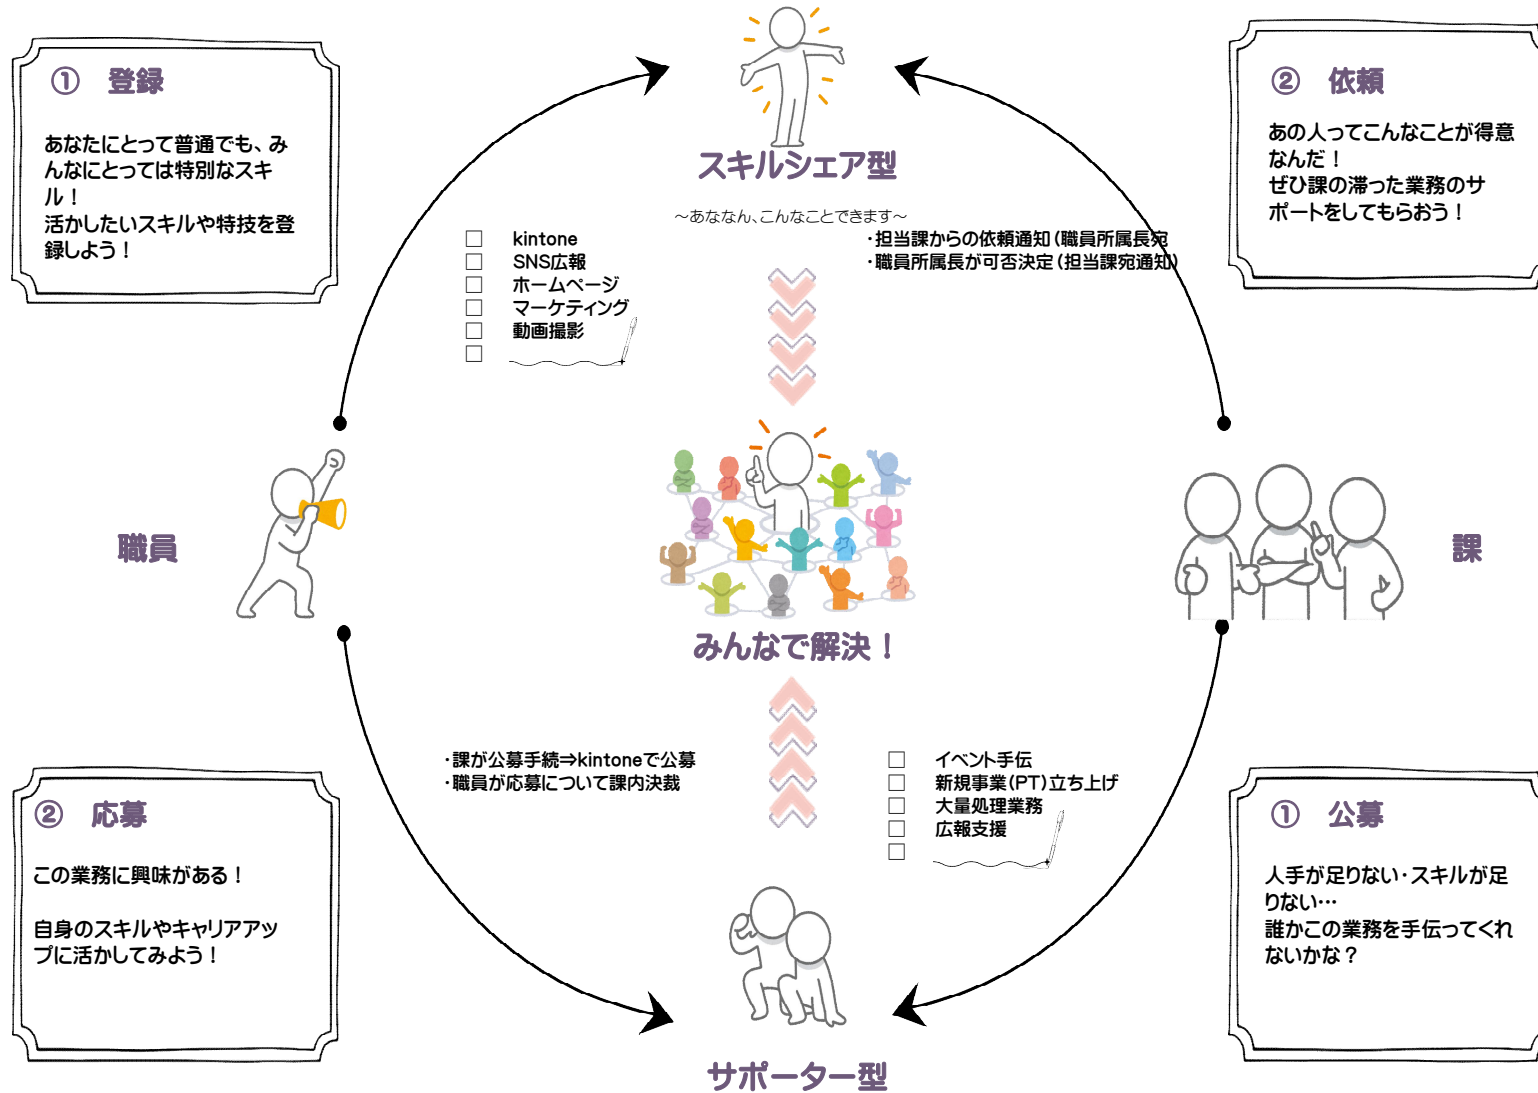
① 登録

あなたにとって普通でも、みんなにとっては特別なスキル！
活かしたいスキルや特技を登録しよう！

スキルシェア型

～あななん、こんなことできます～

☐ kintone
☐ SNS広報
☐ ホームページ
☐ マーケティング
☐ 動画撮影
☐

・担当課からの依頼通知（職員所属長宛
・職員所属長が可否決定（担当課宛通知）

② 依頼

あの人ってこんなことが得意なんだ！
ぜひ課の滞った業務のサポートをしてもらおう！

職員

課

みんなで解決！

・課が公募手続⇒kintoneで公募
・職員が応募について課内決裁

☐ イベント手伝
☐ 新規事業(PT)立ち上げ
☐ 大量処理業務
☐ 広報支援
☐

② 応募

この業務に興味がある！

自身のスキルやキャリアアップに活かしてみよう！

① 公募

人手が足りない・スキルが足りない…
誰かこの業務を手伝ってくれないかな？

サポーター型